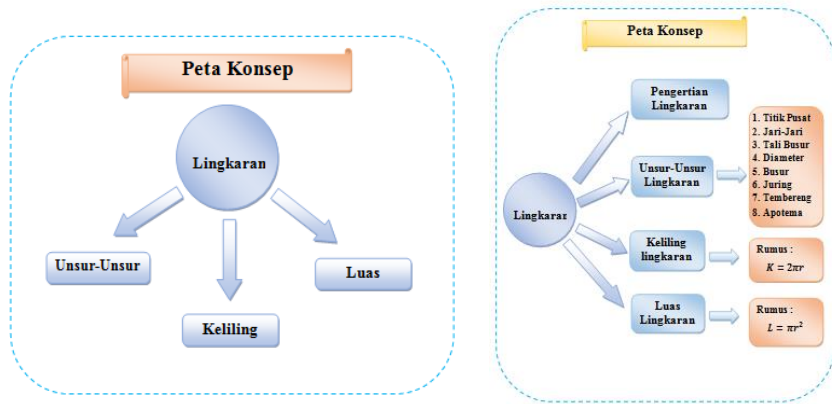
Peta Konsep

Lingkaran

Unsur-Unsur

Keliling

Luas

Peta Konsep

Lingkaran

Pengertian Lingkaran

Unsur-Unsur Lingkaran

1. Titik Pusat
2. Jari-Jari
3. Tali Busur
4. Diameter
5. Busur
6. Juring
7. Tembereng
8. Apotema

Keliling lingkaran

Rumus :
$K = 2\pi r$

Luas Lingkaran

Rumus :
$L = \pi r^2$